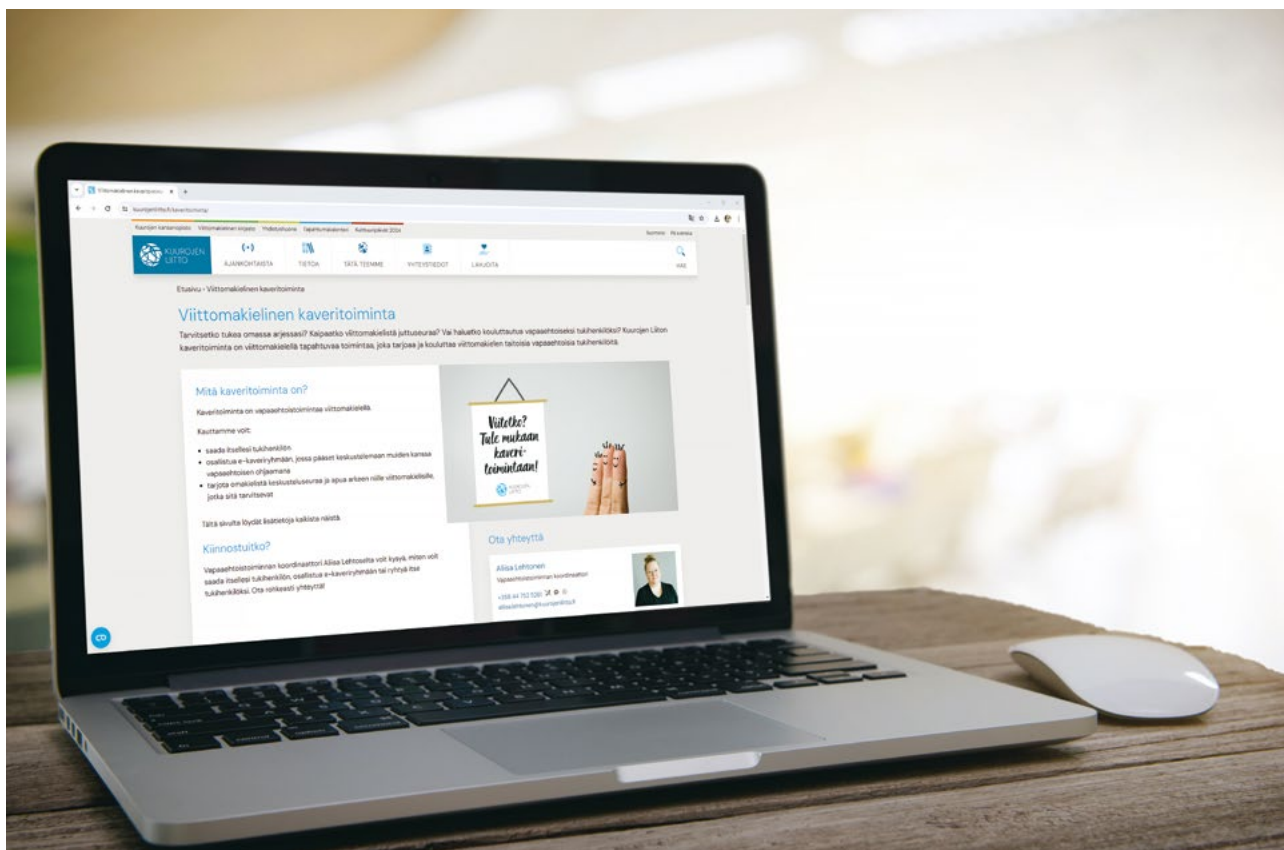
Viittomakielinen kaveritoiminta

kuurojenliitto.fi/kaveritoiminta/

Kuurojen kansanopisto  Viittomakielinen kirjasto  Yhdistyshuone  Tapahtumakalenteri  Kulttuuripäivät 2024

Suomeksi  På svenska

KUUROJEN LIITTO

AJANKOHTAISTA  TIETOA  TÄTÄ TEEMME  YHTEYSTIEDOT  LAHJOITA  HAE

Etusivu › Viittomakielinen kaveritoiminta

Viittomakielinen kaveritoiminta

Tarvitsetko tukea omassa arjessasi? Kaipaatko viittomakielistä juttuseuraa? Vai haluatko koulutuksen vapaaehtoiseksi tukihenkilöksi? Kuurojen Liiton kaveritoiminta on viittomakielellä tapahtuvaa toimintaa, joka tarjoaa ja kouluttaa viittomakielen taitoisia vapaaehtoisia tukihenkilöitä.

Mitä kaveritoiminta on?

Kaveritoiminta on vapaaehtoistoimintaa viittomakielellä.

Kauttamme voit:

• saada itsellesi tukihenkilön
• osallistua e-kaveriryhmään, jossa pääset keskustelemaan muiden kanssa vapaaehtoisen ohjaamana
• tarjota omakielistä keskusteluseuraa ja apua arkeen niille viittomakielisille, jotka sitä tarvitsevat

Tältä sivulta löydät lisätietoja kaikista näistä.

Viitotko? Tule mukaan kaveritoimintaan!

KUUROJEN LIITTO

Kiinnostuitko?

Vapaaehtoistoiminnan koordinaattori Aliisa Lehtoselta voit kysyä, miten voit saada itsellesi tukihenkilön, osallistua e-kaveriryhmään tai ryhtyä itse tukihenkilöksi. Ota rohkeasti yhteyttä!

Ota yhteyttä

Aliisa Lehtonen
Vapaaehtoistoiminnan koordinaattori

+358 44 752 5261
aliisa.lehtonen@kuurojenliitto.fi

CB